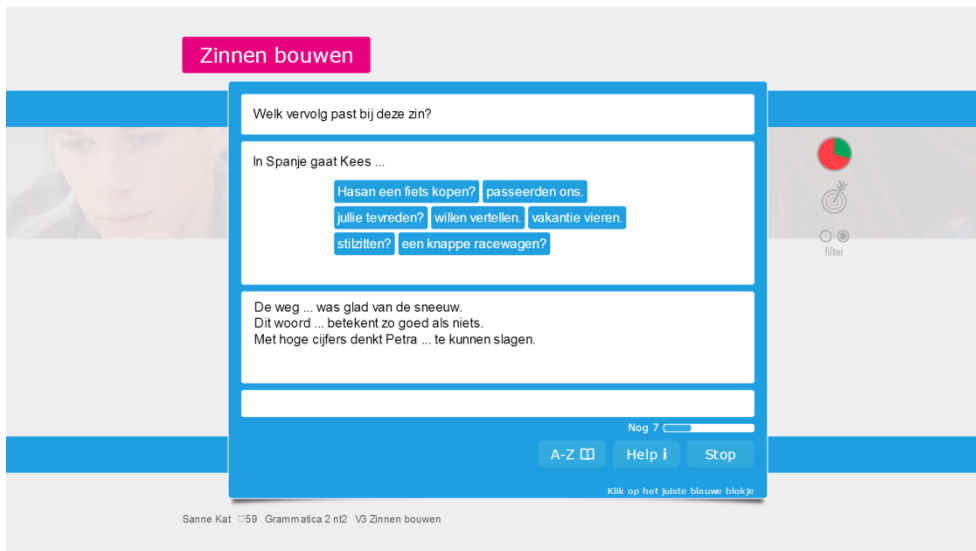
Zinnen bouwen

Welk vervolg past bij deze zin?

In Spanje gaat Kees ...

Hasan een fiets kopen? passeerden ons.
jullie tevreden? willen vertellen. vakantie vieren.
stilzitten? een knappe racewagen?

filter

De weg ... was glad van de sneeuw.
Dit woord ... betekent zo goed als niets.
Met hoge cijfers denkt Petra ... te kunnen slagen.

Nog 7

A-Z
Help i
Stop

Klik op het juiste blauwe blokje

Sanne Kat ♡59 Grammatica 2 nt2 V3 Zinnen bouwen